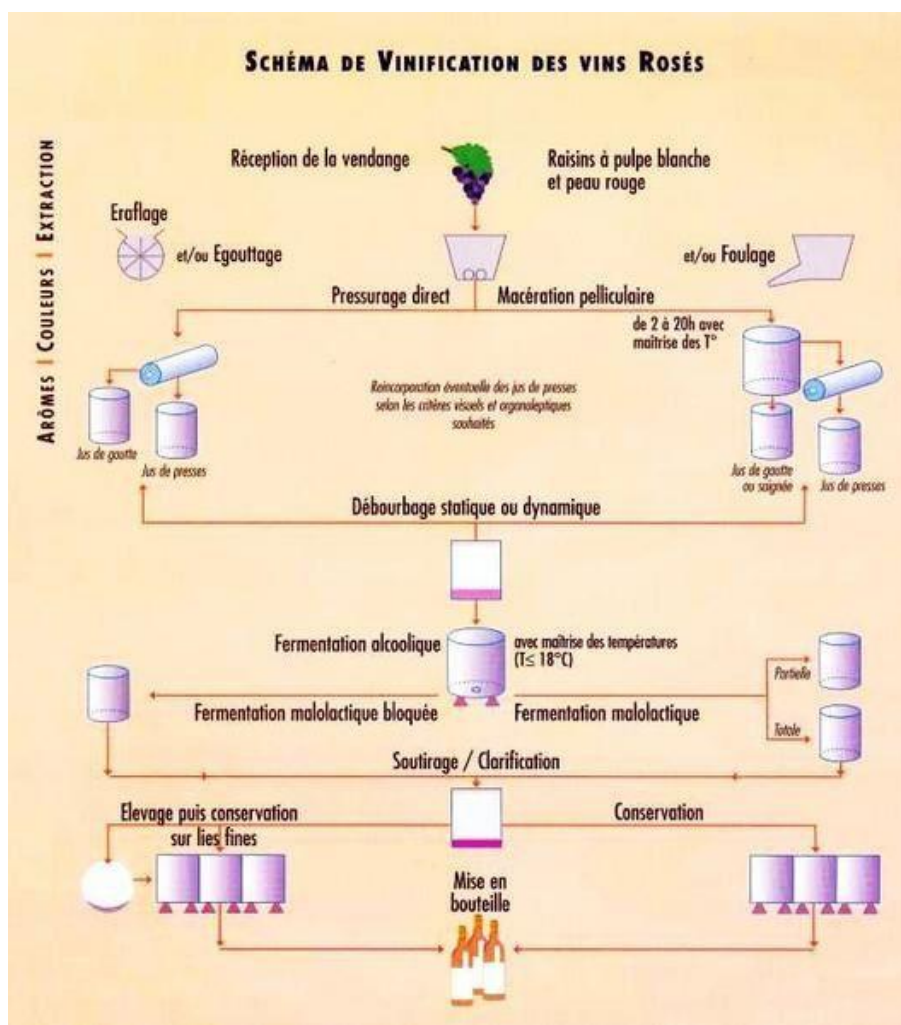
SCHÉMA DE VINIFICATION DES VINS ROSÉS

ARÔMES | COULEURS | EXTRACTION

Réception de la vendange

Raisins à pulpe blanche et peau rouge

Eraflage

et/ou Egouttage

et/ou Foulage

Pressurage direct

Macération pelliculaire

de 2 à 20h avec maîtrise des T°

Reincorporation éventuelle des jus de presses selon les critères visuels et organoleptiques souhaités

Jus de goutte

Jus de presses

Jus de goutte ou saignée

Jus de presses

Débourbage statique ou dynamique

Fermentation alcoolique

avec maîtrise des températures (T≤ 18°C)

Partielle

Totale

Fermentation malolactique bloquée

Fermentation malolactique

Soutirage / Clarification

Elevage puis conservation sur lies fines

Conservation

Mise en bouteille